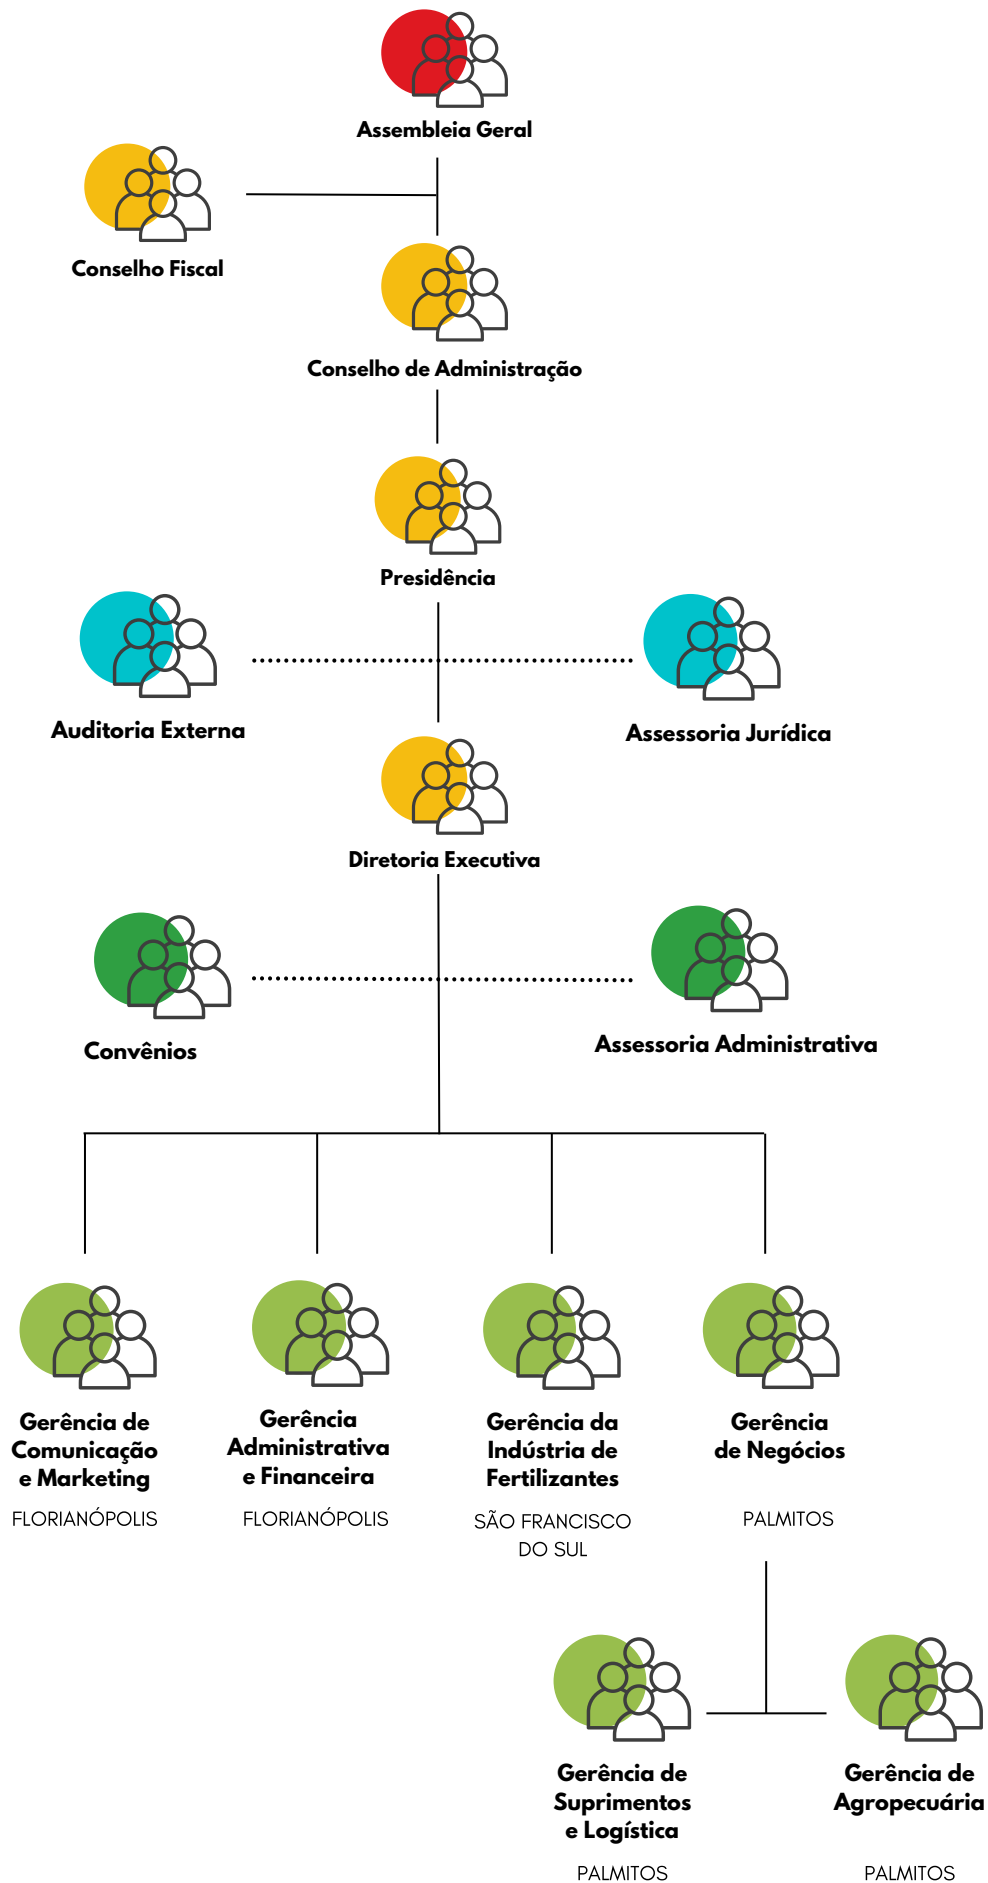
Assembleia Geral

Conselho Fiscal

Conselho de Administração

Presidência

Auditoria Externa

Assessoria Jurídica

Diretoria Executiva

Convênios

Assessoria Administrativa

Gerência de Comunicação e Marketing
FLORIANÓPOLIS

Gerência Administrativa e Financeira
FLORIANÓPOLIS

Gerência da Indústria de Fertilizantes
SÃO FRANCISCO DO SUL

Gerência de Negócios
PALMITOS

Gerência de Suprimentos e Logística
PALMITOS

Gerência de Agropecuária
PALMITOS